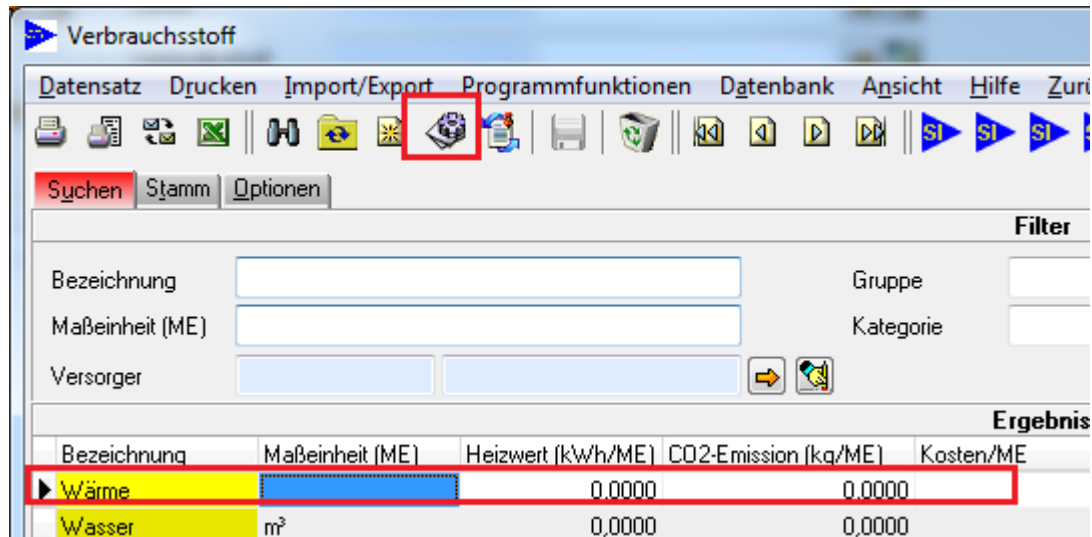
Verbrauchsstoff

Datensatz Drucken Import/Export Programmfunktionen Datenbank Ansicht Hilfe Zurü

Suchen Stamm Optionen

Filter

Bezeichnung

Gruppe

Maßeinheit (ME)

Kategorie

Versorger

Ergebnis

| Bezeichnung | Maßeinheit (ME) | Heizwert (kWh/ME) | CO2-Emission (kg/ME) | Kosten/ME |
|---|---|---|---|---|
| Wärme | | 0,0000 | 0,0000 | |
| Wasser | m³ | 0,0000 | 0,0000 | |